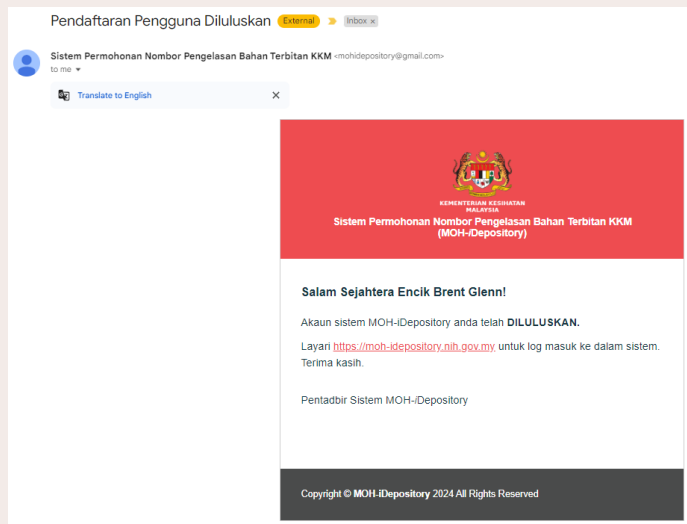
Pendaftaran Pengguna Diluluskan External Inbox ×

Sistem Permohonan Nombor Pengelasan Bahan Terbitan KKM <mohidepository@gmail.com>
to me

Translate to English ×

KEMENTERIAN KESIHATAN MALAYSIA
Sistem Permohonan Nombor Pengelasan Bahan Terbitan KKM (MOH-iDepository)

Salam Sejahtera Encik Brent Glenn!

Akaun sistem MOH-iDepository anda telah DILULUSKAN.

Layari https://moh-idepository.nih.gov.my untuk log masuk ke dalam sistem. Terima kasih.

Pentadbir Sistem MOH-iDepository

Copyright © MOH-iDepository 2024 All Rights Reserved